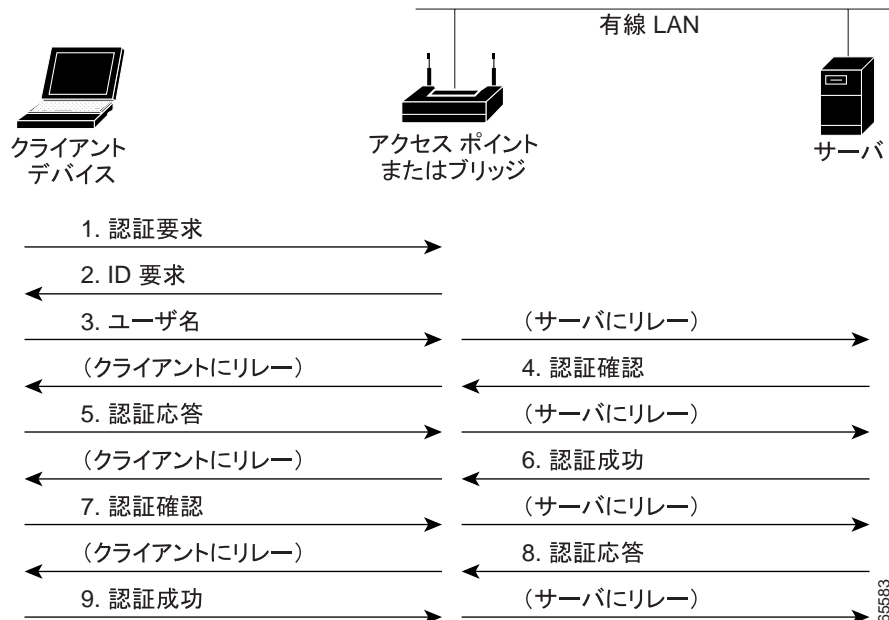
有線 LAN

クライアント
デバイス

アクセス ポイント
またはブリッジ

サーバ

1. 認証要求

2. ID 要求

3. ユーザ名

（サーバにリレー）

（クライアントにリレー）

4. 認証確認

5. 認証応答

（サーバにリレー）

（クライアントにリレー）

6. 認証成功

7. 認証確認

（サーバにリレー）

（クライアントにリレー）

8. 認証応答

9. 認証成功

（サーバにリレー）

65583